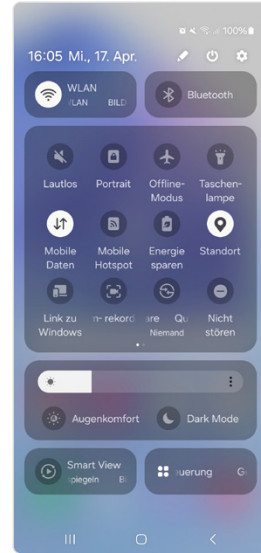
100%

16:05 Mi., 17. Apr.

WLAN
WLAN BILD

Bluetooth

Lautlos

Portrait

Offline-Modus

Taschenlampe

Mobile Daten

Mobile Hotspot

Energie sparen

Standort

Link zu Windows

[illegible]m-rekord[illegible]

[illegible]are Qu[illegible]
Niemand

Nicht stören

Augenkomfort

Dark Mode

Smart View
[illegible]piegeln Bi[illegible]

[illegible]euerung G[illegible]